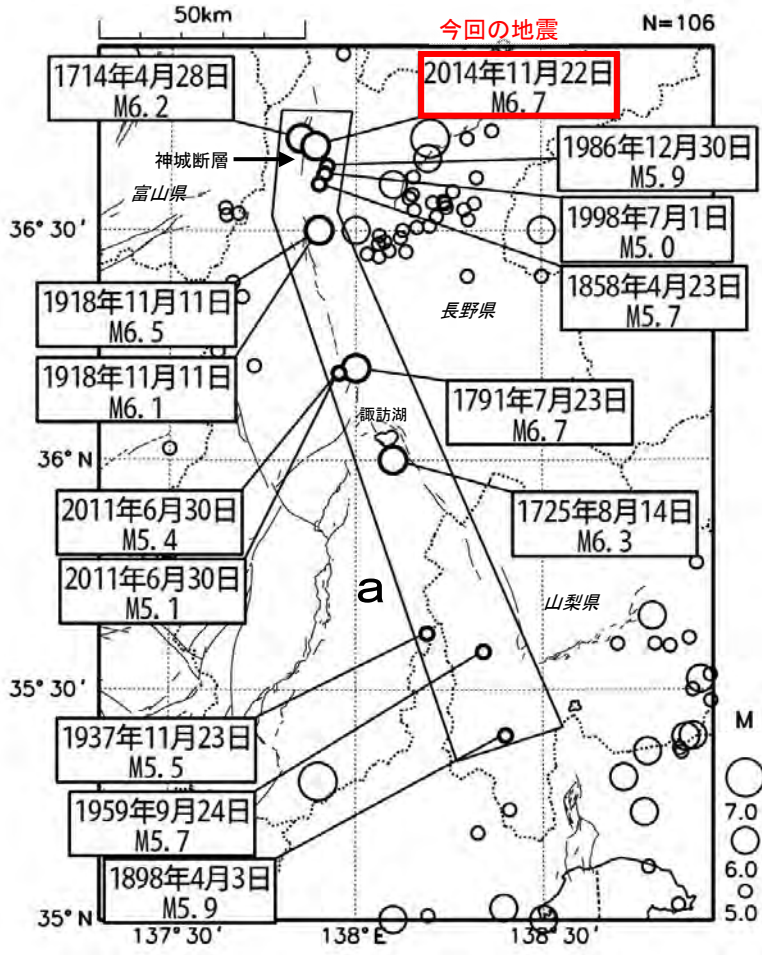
50km

今回の地震

N=106

1714年4月28日
M6.2

2014年11月22日
M6.7

1986年12月30日
M5.9

神城断層

富山県

1998年7月1日
M5.0

36° 30′

1858年4月23日
M5.7

1918年11月11日
M6.5

長野県

1918年11月11日
M6.1

1791年7月23日
M6.7

諏訪湖

36° N

1725年8月14日
M6.3

2011年6月30日
M5.4

2011年6月30日
M5.1

a

山梨県

35° 30′

M

1937年11月23日
M5.5

1959年9月24日
M5.7

7.0

6.0

1898年4月3日
M5.9

5.0

35° N

137° 30′

138° E

138° 30′